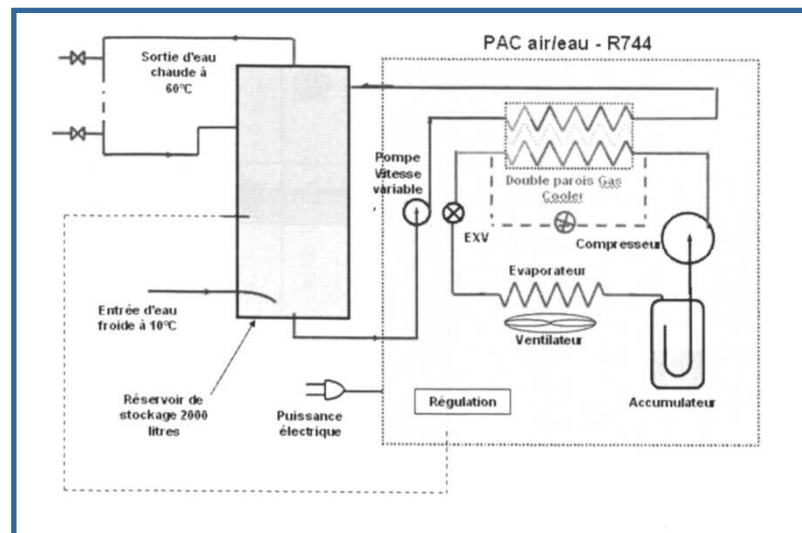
PAC air/eau - R744

Sortie d'eau chaude à 60°C

Pompe Vitesse variable

Double parois Gas Cooler

EXV

Compresseur

Evaporateur

Ventilateur

Entrée d'eau froide à 10°C

Réservoir de stockage 2000 litres

Puissance électrique

Régulation

Accumulateur